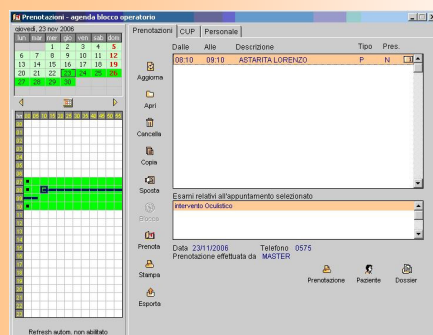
Prenotazioni - agenda blocco operatorio

giovedì, 23 nov 2006

| lun | mar | mer | gio | ven | sab | dom |
|---|---|---|---|---|---|---|
| | | 1 | 2 | 3 | 4 | 5 |
| 6 | 7 | 8 | 9 | 10 | 11 | 12 |
| 13 | 14 | 15 | 16 | 17 | 18 | 19 |
| 20 | 21 | 22 | 23 | 24 | 25 | 26 |
| 27 | 28 | 29 | 30 | | | |

Refresh autom. non abilitato

Prenotazioni | CUP | Personale

Aggiorna
Apri
Cancella
Copia
Sposta
Blocca
Prenota
Stampa
Esporta

| Dalle | Alle | Descrizione | Tipo | Pres. |
|---|---|---|---|---|
| 08:10 | 09:10 | ASTARITA LORENZO | P | N |

Esami relativi all'appuntamento selezionato
intervento Oculistico

Data 23/11/2006 Telefono 0575
Prenotazione effettuata da MASTER

Prenotazione Paziente Dossier